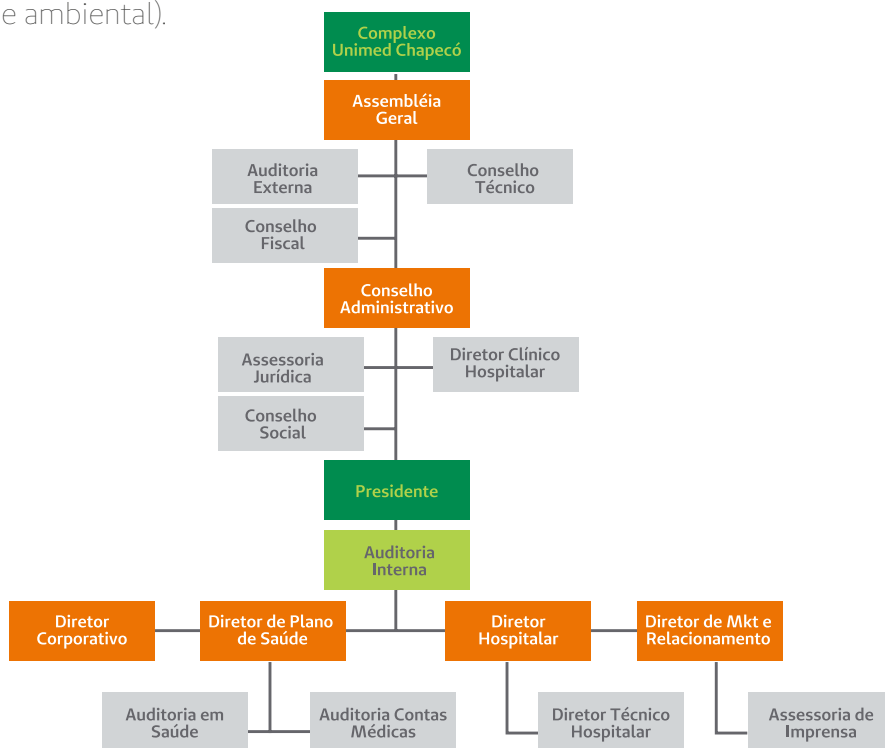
e ambiental).

Complexo Unimed Chapecó

Assembléia Geral

Auditoria Externa

Conselho Técnico

Conselho Fiscal

Conselho Administrativo

Assessoria Jurídica

Diretor Clínico Hospitalar

Conselho Social

Presidente

Auditoria Interna

Diretor Corporativo

Diretor de Plano de Saúde

Diretor Hospitalar

Diretor de Mkt e Relacionamento

Auditoria em Saúde

Auditoria Contas Médicas

Diretor Técnico Hospitalar

Assessoria de Imprensa